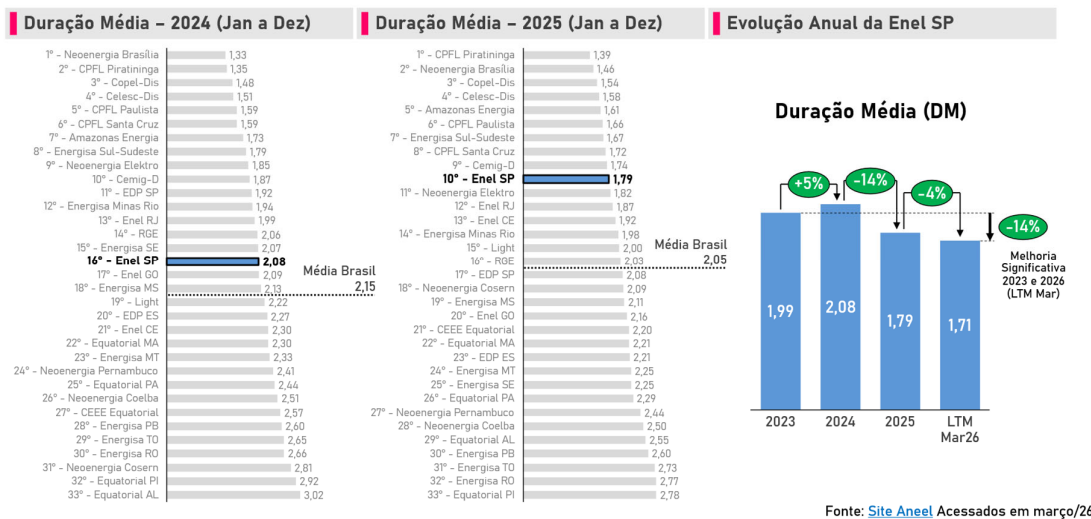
Duração Média – 2024 (Jan a Dez)

1º - Neoenergia Brasília 1,33
2º - CPFL Piratininga 1,35
3º - Copel-Dis 1,48
4º - Celesc-Dis 1,51
5º - CPFL Paulista 1,59
6º - CPFL Santa Cruz 1,59
7º - Amazonas Energia 1,73
8º - Energisa Sul-Sudeste 1,79
9º - Neoenergia Elektro 1,85
10º - Cemig-D 1,87
11º - EDP SP 1,92
12º - Energisa Minas Rio 1,94
13º - Enel RJ 1,99
14º - RGE 2,06
15º - Energisa SE 2,07
16º - Enel SP 2,08
17º - Enel GO 2,09
18º - Energisa MS 2,13
Média Brasil 2,15
19º - Light 2,22
20º - EDP ES 2,27
21º - Enel CE 2,30
22º - Equatorial MA 2,30
23º - Energisa MT 2,33
24º - Neoenergia Pernambuco 2,41
25º - Equatorial PA 2,44
26º - Neoenergia Coelba 2,51
27º - CEEE Equatorial 2,57
28º - Energisa PB 2,60
29º - Energisa TO 2,65
30º - Energisa RO 2,66
31º - Neoenergia Cosern 2,81
32º - Equatorial PI 2,92
33º - Equatorial AL 3,02

Duração Média – 2025 (Jan a Dez)

1º - CPFL Piratininga 1,39
2º - Neoenergia Brasília 1,46
3º - Copel-Dis 1,54
4º - Celesc-Dis 1,58
5º - Amazonas Energia 1,61
6º - CPFL Paulista 1,66
7º - Energisa Sul-Sudeste 1,67
8º - CPFL Santa Cruz 1,72
9º - Cemig-D 1,74
10º - Enel SP 1,79
11º - Neoenergia Elektro 1,82
12º - Enel RJ 1,87
13º - Enel CE 1,92
14º - Energisa Minas Rio 1,98
15º - Light 2,00
16º - RGE 2,03
Média Brasil 2,05
17º - EDP SP 2,08
18º - Neoenergia Cosern 2,09
19º - Energisa MS 2,11
20º - Enel GO 2,16
21º - CEEE Equatorial 2,20
22º - Equatorial MA 2,21
23º - EDP ES 2,21
24º - Energisa MT 2,25
25º - Energisa SE 2,25
26º - Equatorial PA 2,29
27º - Neoenergia Pernambuco 2,44
28º - Neoenergia Coelba 2,50
29º - Equatorial AL 2,55
30º - Energisa PB 2,60
31º - Energisa TO 2,73
32º - Energisa RO 2,77
33º - Equatorial PI 2,78

Evolução Anual da Enel SP

Duração Média (DM)

+5%
-14%
-4%
-14%
Melhoria Significativa 2023 e 2026 (LTM Mar)

1,99
2,08
1,79
1,71
2023
2024
2025
LTM Mar26

Fonte: Site Aneel Acessados em março/26